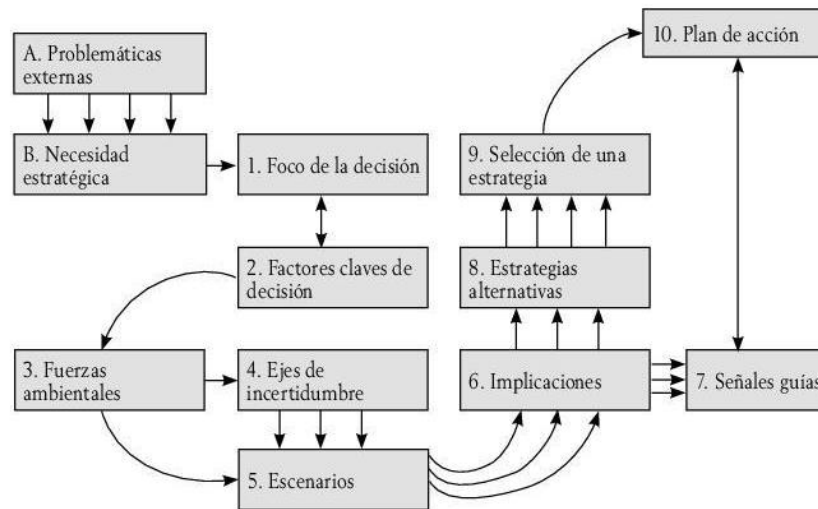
A. Problemáticas externas

B. Necesidad estratégica

1. Foco de la decisión

2. Factores claves de decisión

3. Fuerzas ambientales

4. Ejes de incertidumbre

5. Escenarios

6. Implicaciones

7. Señales guías

8. Estrategias alternativas

9. Selección de una estrategia

10. Plan de acción